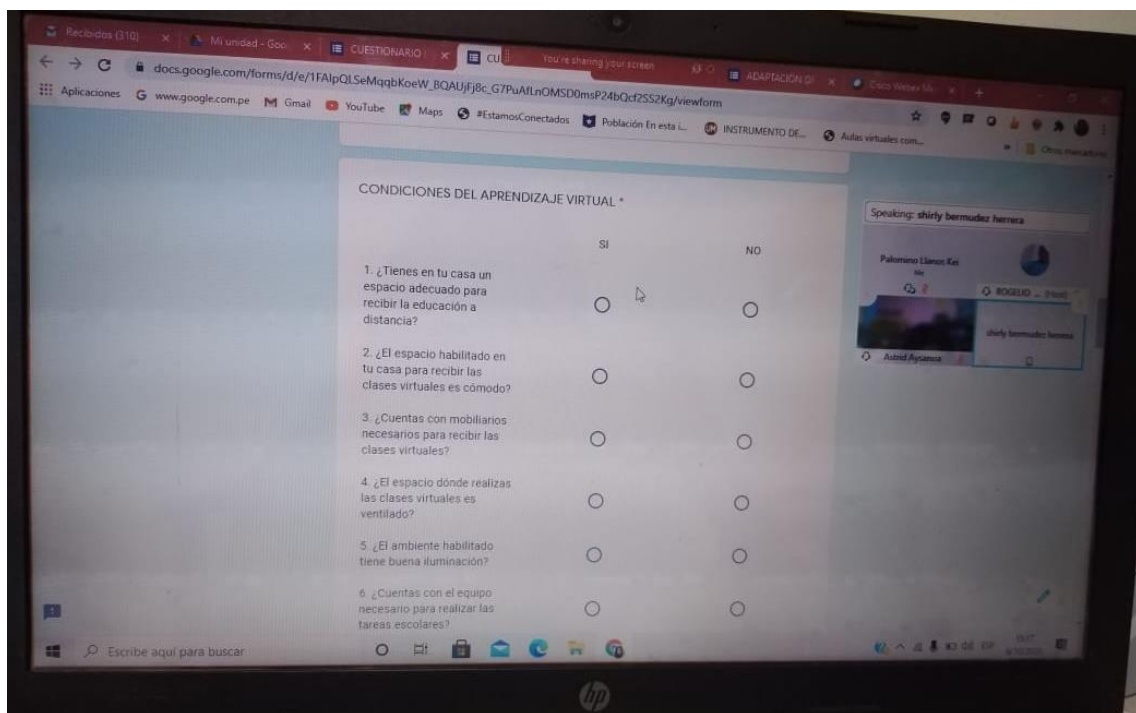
Recibidos (310) | Mi unidad - Goo | CUESTIONARIO | CU | You're sharing your screen | ADAPTACIÓN DI | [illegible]

docs.google.com/forms/d/e/1FAlpQLSeMqqbKoeW_BQAUjFj8c_G7PuAfLnOMSD0msP24bQcf2SS2Kg/viewform

Aplicaciones | www.google.com.pe | Gmail | YouTube | Maps | #EstamosConectados | Población En esta i... | INSTRUMENTO DE... | Aulas virtuales com... | Otros marcadores

CONDICIONES DEL APRENDIZAJE VIRTUAL *

| | SI | NO |
|---|---|---|
| 1. ¿Tienes en tu casa un espacio adecuado para recibir la educación a distancia? | ○ | ○ |
| 2. ¿El espacio habilitado en tu casa para recibir las clases virtuales es cómodo? | ○ | ○ |
| 3. ¿Cuentas con mobiliarios necesarios para recibir las clases virtuales? | ○ | ○ |
| 4. ¿El espacio dónde realizas las clases virtuales es ventilado? | ○ | ○ |
| 5. ¿El ambiente habilitado tiene buena iluminación? | ○ | ○ |
| 6. ¿Cuentas con el equipo necesario para realizar las tareas escolares? | ○ | ○ |

Speaking: shirly bermudez herrera

Palomino Llanos Kei

ROGELIO ... (Host)

Astrid Aysanoa

shirly bermudez herrera

Escribe aquí para buscar

hp